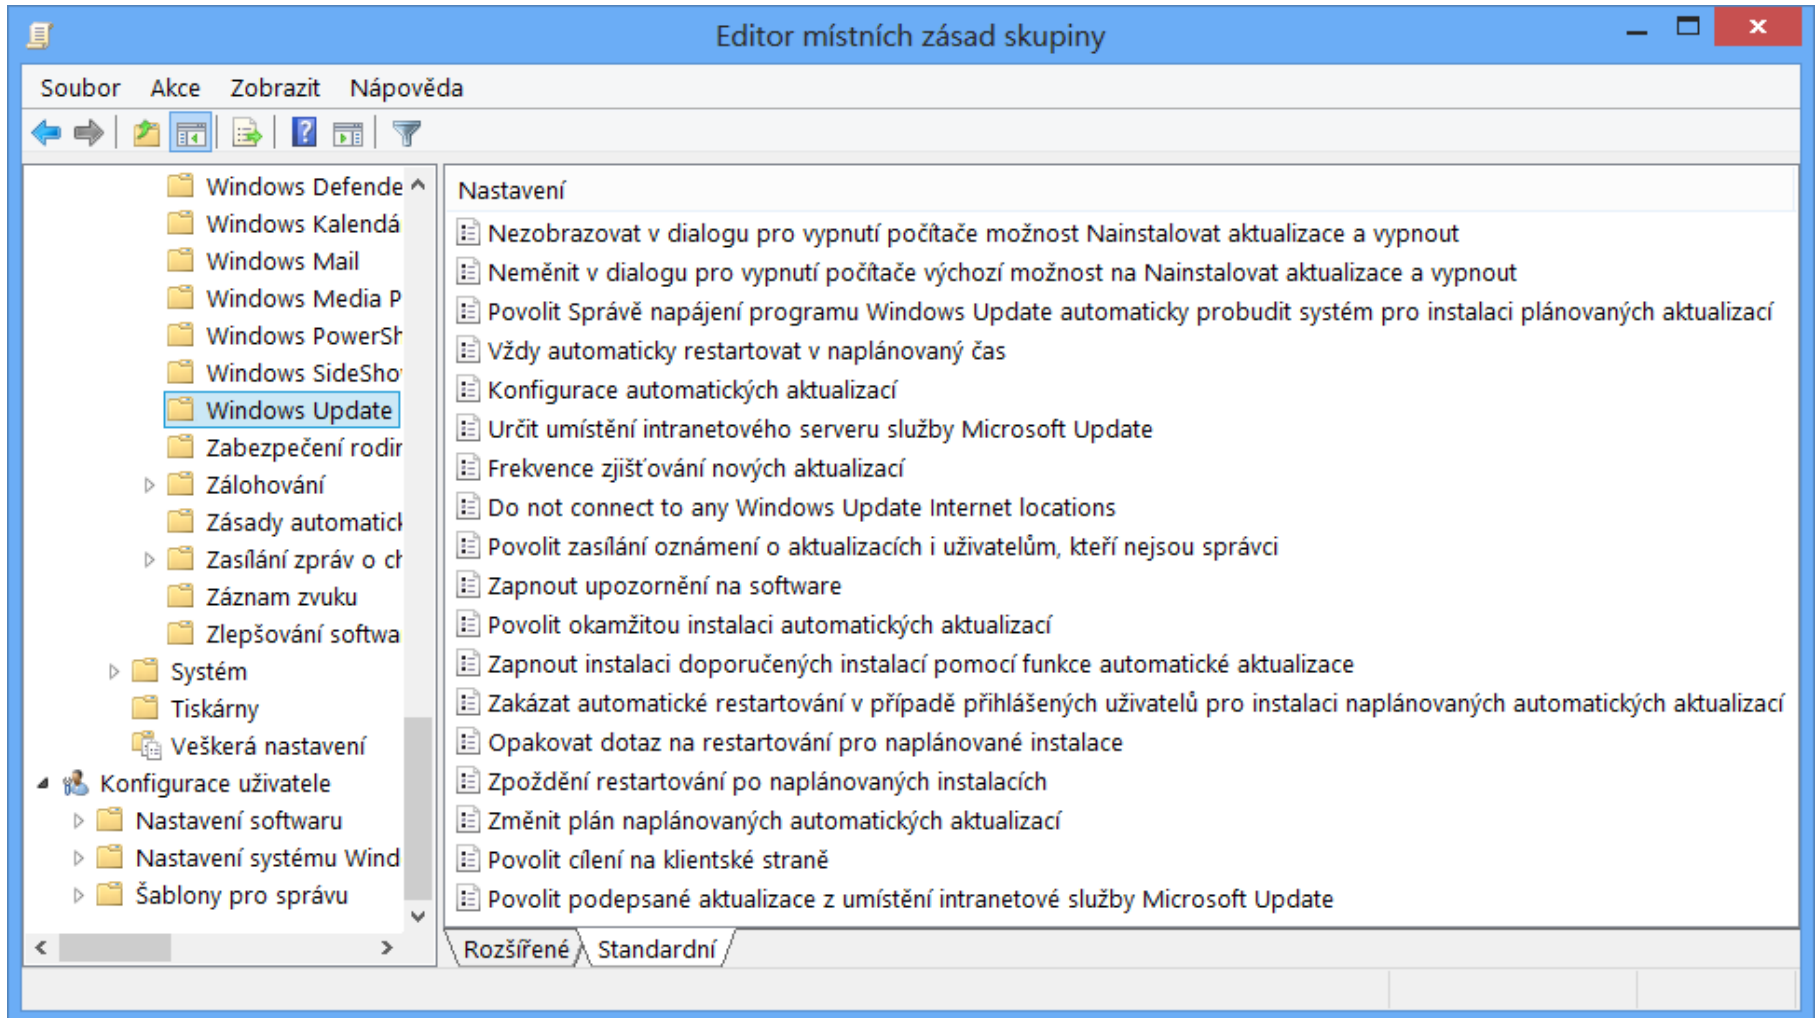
Editor místních zásad skupiny

Soubor Akce Zobrazit Nápověda

Windows Defende
Windows Kalendá
Windows Mail
Windows Media P
Windows PowerSh
Windows SideSho
Windows Update
Zabezpečení rodir
Zálohování
Zásady automatic
Zasílání zpráv o ch
Záznam zvuku
Zlepšování softwa
Systém
Tiskárny
Veškerá nastavení
Konfigurace uživatele
Nastavení softwaru
Nastavení systému Wind
Šablony pro správu

Nastavení
Nezobrazovat v dialogu pro vypnutí počítače možnost Nainstalovat aktualizace a vypnout
Neměnit v dialogu pro vypnutí počítače výchozí možnost na Nainstalovat aktualizace a vypnout
Povolit Správě napájení programu Windows Update automaticky probudit systém pro instalaci plánovaných aktualizací
Vždy automaticky restartovat v naplánovaný čas
Konfigurace automatických aktualizací
Určit umístění intranetového serveru služby Microsoft Update
Frekvence zjišťování nových aktualizací
Do not connect to any Windows Update Internet locations
Povolit zasílání oznámení o aktualizacích i uživatelům, kteří nejsou správci
Zapnout upozornění na software
Povolit okamžitou instalaci automatických aktualizací
Zapnout instalaci doporučených instalací pomocí funkce automatické aktualizace
Zakázat automatické restartování v případě přihlášených uživatelů pro instalaci naplánovaných automatických aktualizací
Opakovat dotaz na restartování pro naplánované instalace
Zpoždění restartování po naplánovaných instalacích
Změnit plán naplánovaných automatických aktualizací
Povolit cílení na klientské straně
Povolit podepsané aktualizace z umístění intranetové služby Microsoft Update

Rozšířené Standardní